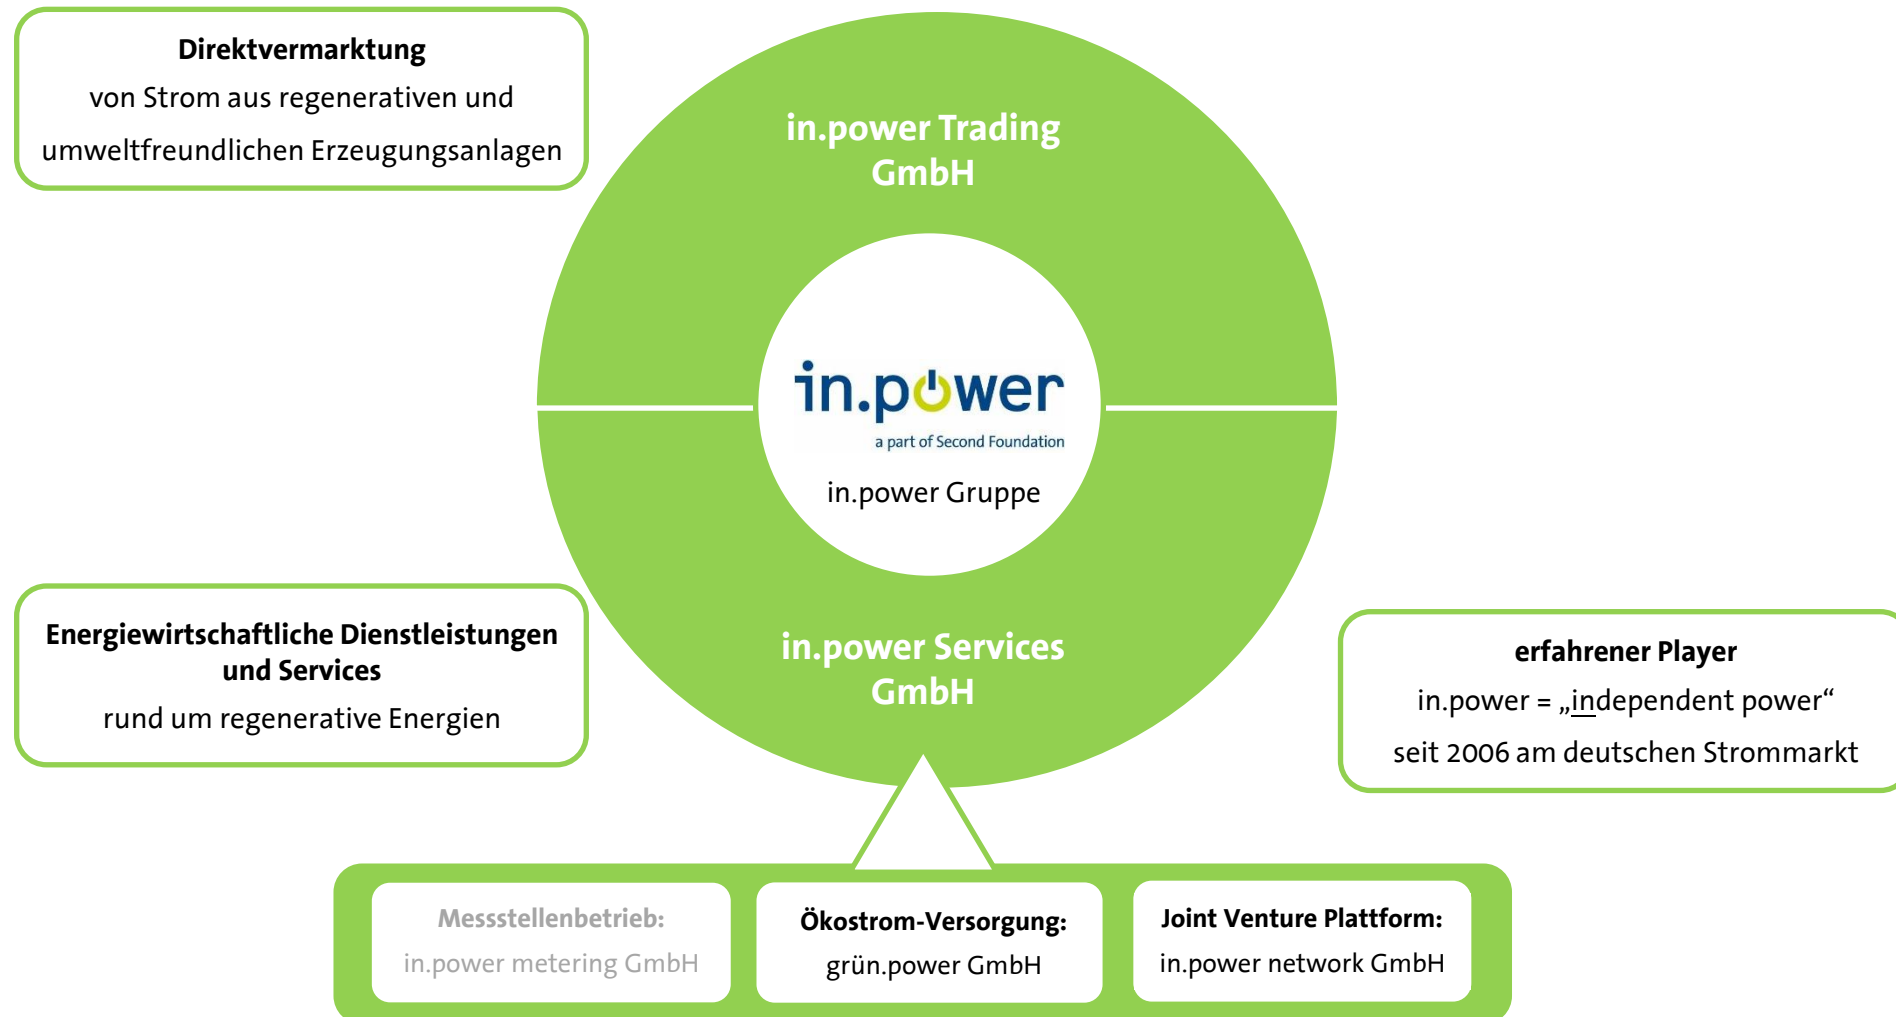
**Direktvermarktung**
von Strom aus regenerativen und umweltfreundlichen Erzeugungsanlagen

in.power Trading GmbH

in.power
a part of Second Foundation
in.power Gruppe

in.power Services GmbH

**Energiewirtschaftliche Dienstleistungen und Services**
rund um regenerative Energien

**erfahrener Player**
in.power = „independent power“
seit 2006 am deutschen Strommarkt

**Messstellenbetrieb:**
in.power metering GmbH

**Ökostrom-Versorgung:**
grün.power GmbH

**Joint Venture Plattform:**
in.power network GmbH